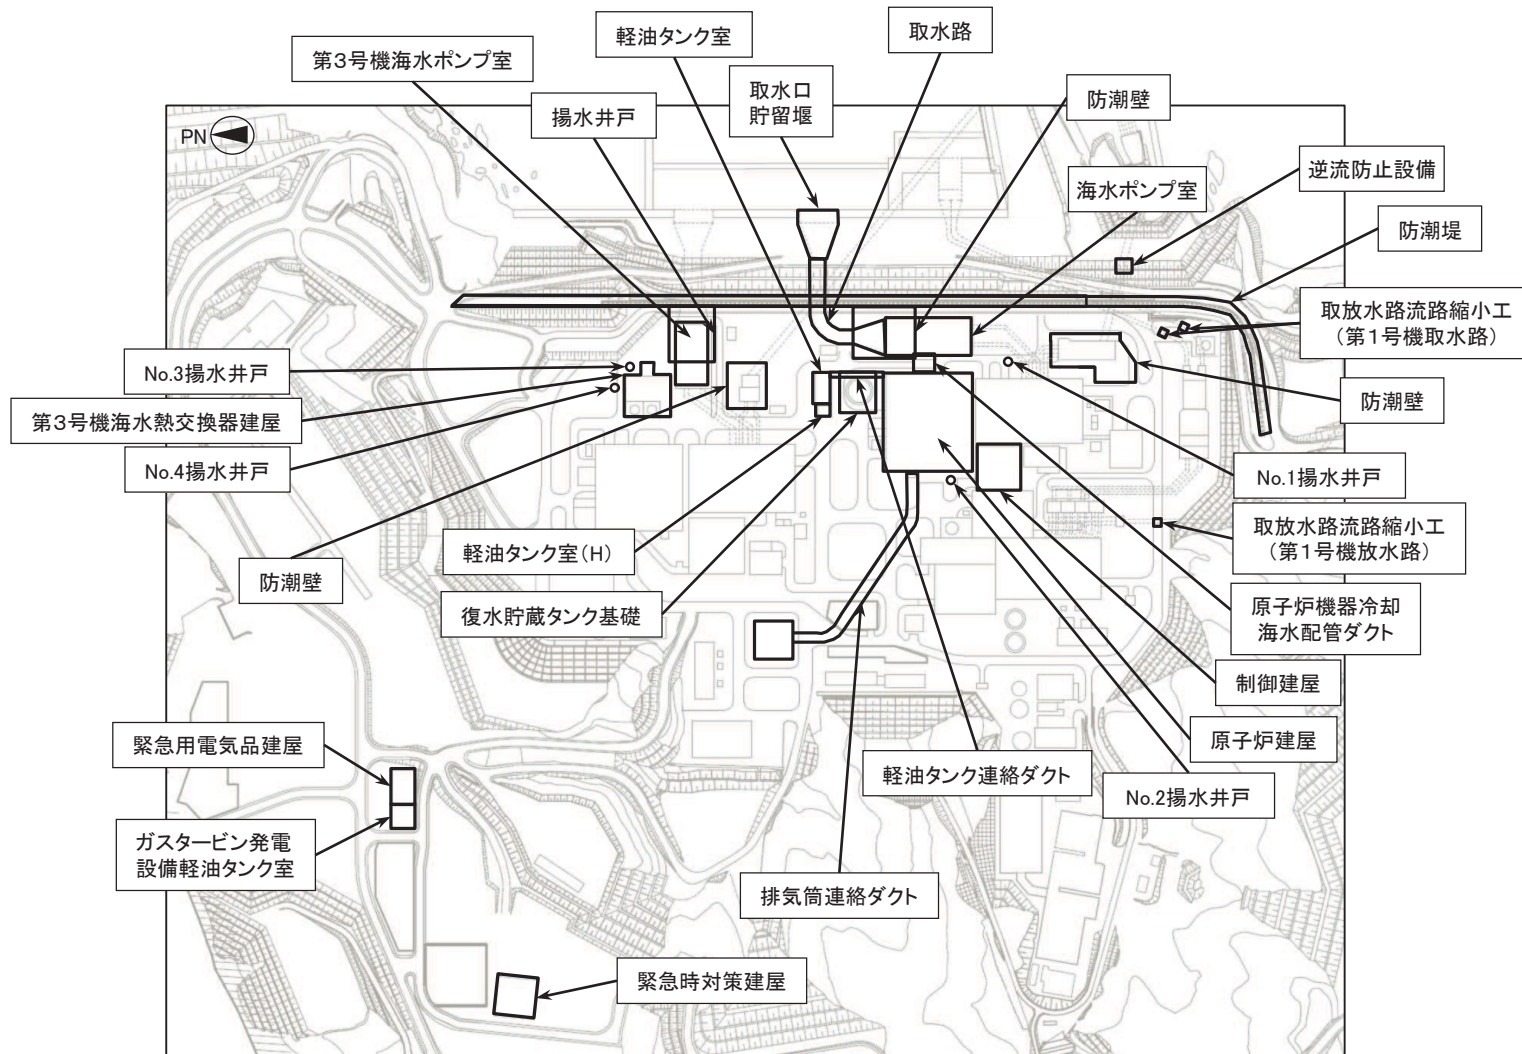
第3号機海水ポンプ室

軽油タンク室

取水路

取水口
貯留堰

防潮壁

揚水井戸

PN

海水ポンプ室

逆流防止設備

防潮堤

取放水路流路縮小工
（第1号機取水路）

No.3揚水井戸

第3号機海水熱交換器建屋

防潮壁

No.4揚水井戸

No.1揚水井戸

取放水路流路縮小工
（第1号機放水路）

防潮壁

軽油タンク室（H）

復水貯蔵タンク基礎

原子炉機器冷却
海水配管ダクト

制御建屋

緊急用電気品建屋

原子炉建屋

軽油タンク連絡ダクト

No.2揚水井戸

ガスタービン発電
設備軽油タンク室

排気筒連絡ダクト

緊急時対策建屋